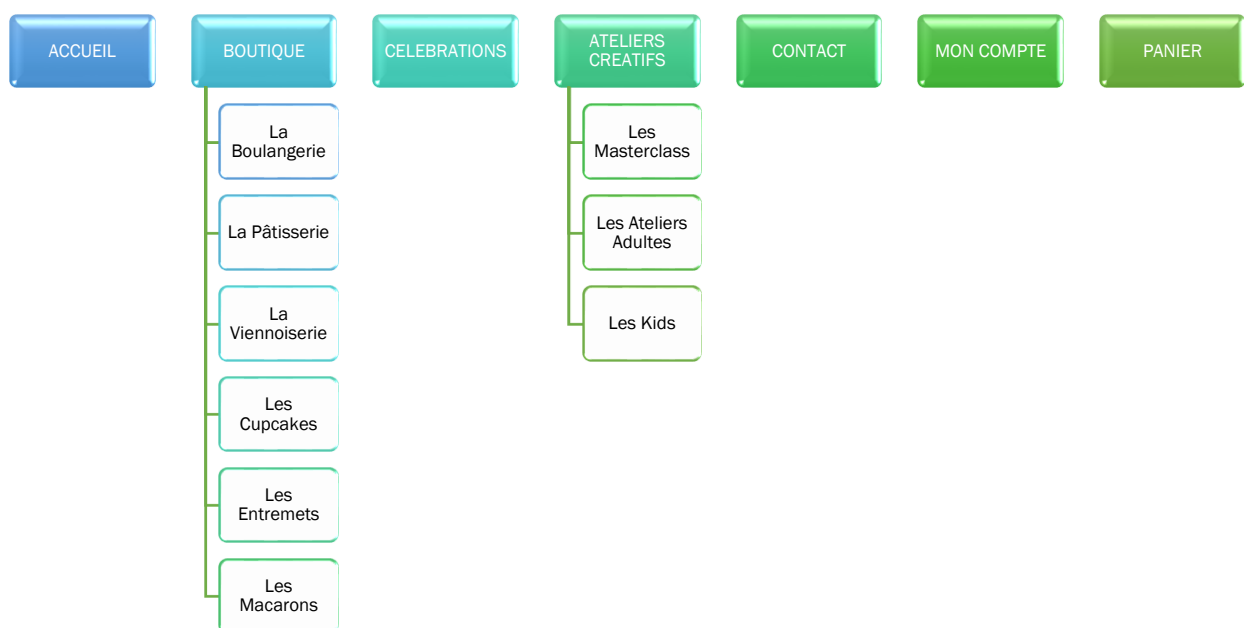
ACCUEIL

BOUTIQUE

La Boulangerie

La Pâtisserie

La Viennoiserie

Les Cupcakes

Les Entremets

Les Macarons

CELEBRATIONS

ATELIERS CREATIFS

Les Masterclass

Les Ateliers Adultes

Les Kids

CONTACT

MON COMPTE

PANIER